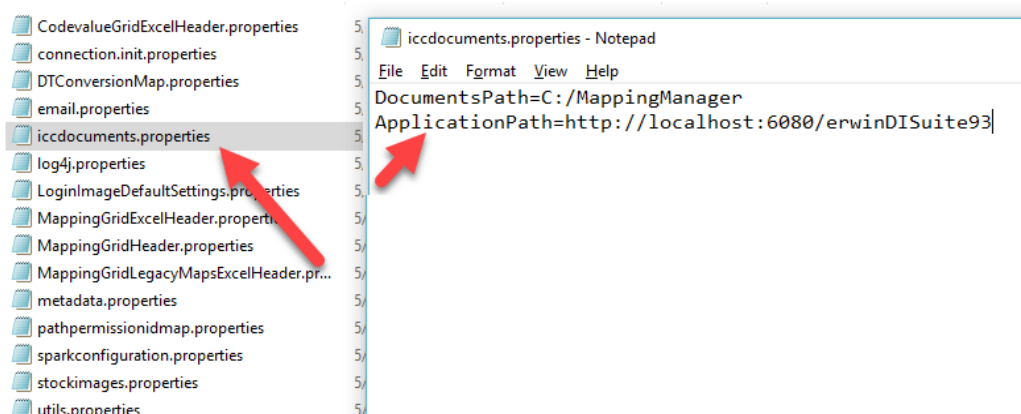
CodevalueGridExcelHeader.properties
connection.init.properties
DTConversionMap.properties
email.properties
iccdocuments.properties
log4j.properties
LoginImageDefaultSettings.properties
MappingGridExcelHeader.properties
MappingGridHeader.properties
MappingGridLegacyMapsExcelHeader.pr...
metadata.properties
pathpermissionidmap.properties
sparkconfiguration.properties
stockimages.properties
utils.properties

iccdocuments.properties - Notepad
File Edit Format View Help
DocumentsPath=C:/MappingManager
ApplicationPath=http://localhost:6080/erwinDISuite93